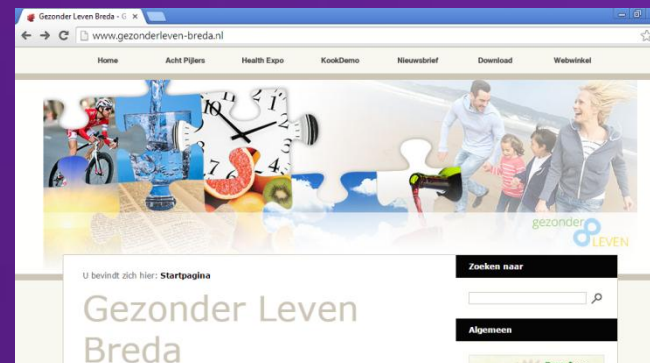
Gezonder Leven Breda - G ×

www.gezonderleven-breda.nl

Home Acht Pijlers Health Expo KookDemo Nieuwsbrief Download Webwinkel

gezonder LEVEN

U bevindt zich hier: Startpagina

Gezonder Leven Breda

Zoeken naar

Algemeen